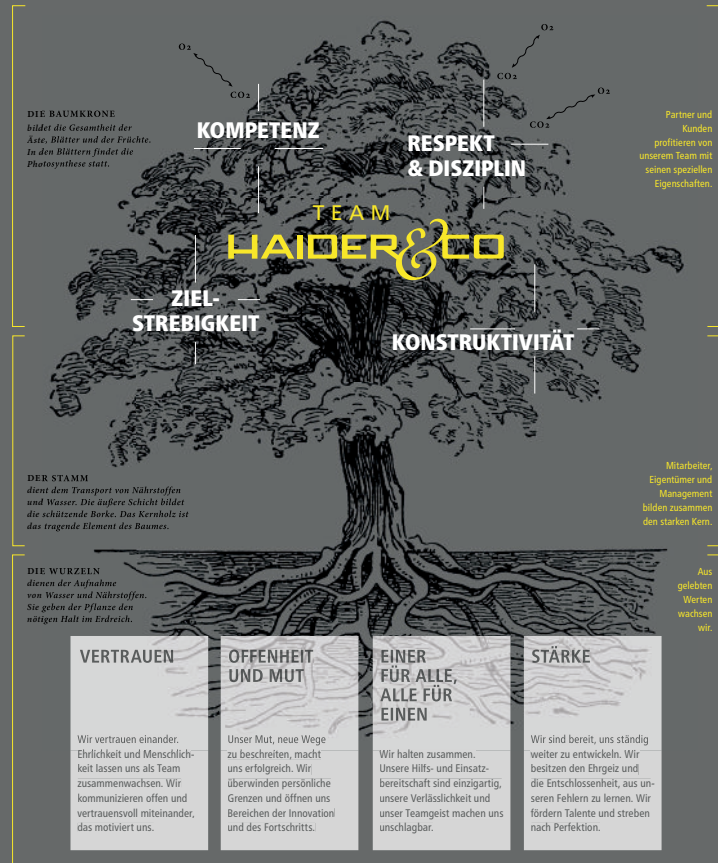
$O_2$

$CO_2$

$O_2$

$CO_2$

$O_2$

$CO_2$

DIE BAUMKRONE
bildet die Gesamtheit der Äste, Blätter und der Früchte. In den Blättern findet die Photosynthese statt.

KOMPETENZ

RESPEKT & DISZIPLIN

Partner und Kunden profitieren von unserem Team mit seinen speziellen Eigenschaften.

TEAM
HAIDER&CO

ZIELSTREBIGKEIT

KONSTRUKTIVITÄT

DER STAMM
dient dem Transport von Nährstoffen und Wasser. Die äußere Schicht bildet die schützende Borke. Das Kernholz ist das tragende Element des Baumes.

Mitarbeiter, Eigentümer und Management bilden zusammen den starken Kern.

DIE WURZELN
dienen der Aufnahme von Wasser und Nährstoffen. Sie geben der Pflanze den nötigen Halt im Erdreich.

Aus gelebten Werten wachsen wir.

VERTRAUEN

Wir vertrauen einander. Ehrlichkeit und Menschlichkeit lassen uns als Team zusammenwachsen. Wir kommunizieren offen und vertrauensvoll miteinander, das motiviert uns.

OFFENHEIT UND MUT

Unser Mut, neue Wege zu beschreiten, macht uns erfolgreich. Wir überwinden persönliche Grenzen und öffnen uns Bereichen der Innovation und des Fortschritts.

EINER FÜR ALLE, ALLE FÜR EINEN

Wir halten zusammen. Unsere Hilfs- und Einsatzbereitschaft sind einzigartig, unsere Verlässlichkeit und unser Teamgeist machen uns unschlagbar.

STÄRKE

Wir sind bereit, uns ständig weiter zu entwickeln. Wir besitzen den Ehrgeiz und die Entschlossenheit, aus unseren Fehlern zu lernen. Wir fördern Talente und streben nach Perfektion.